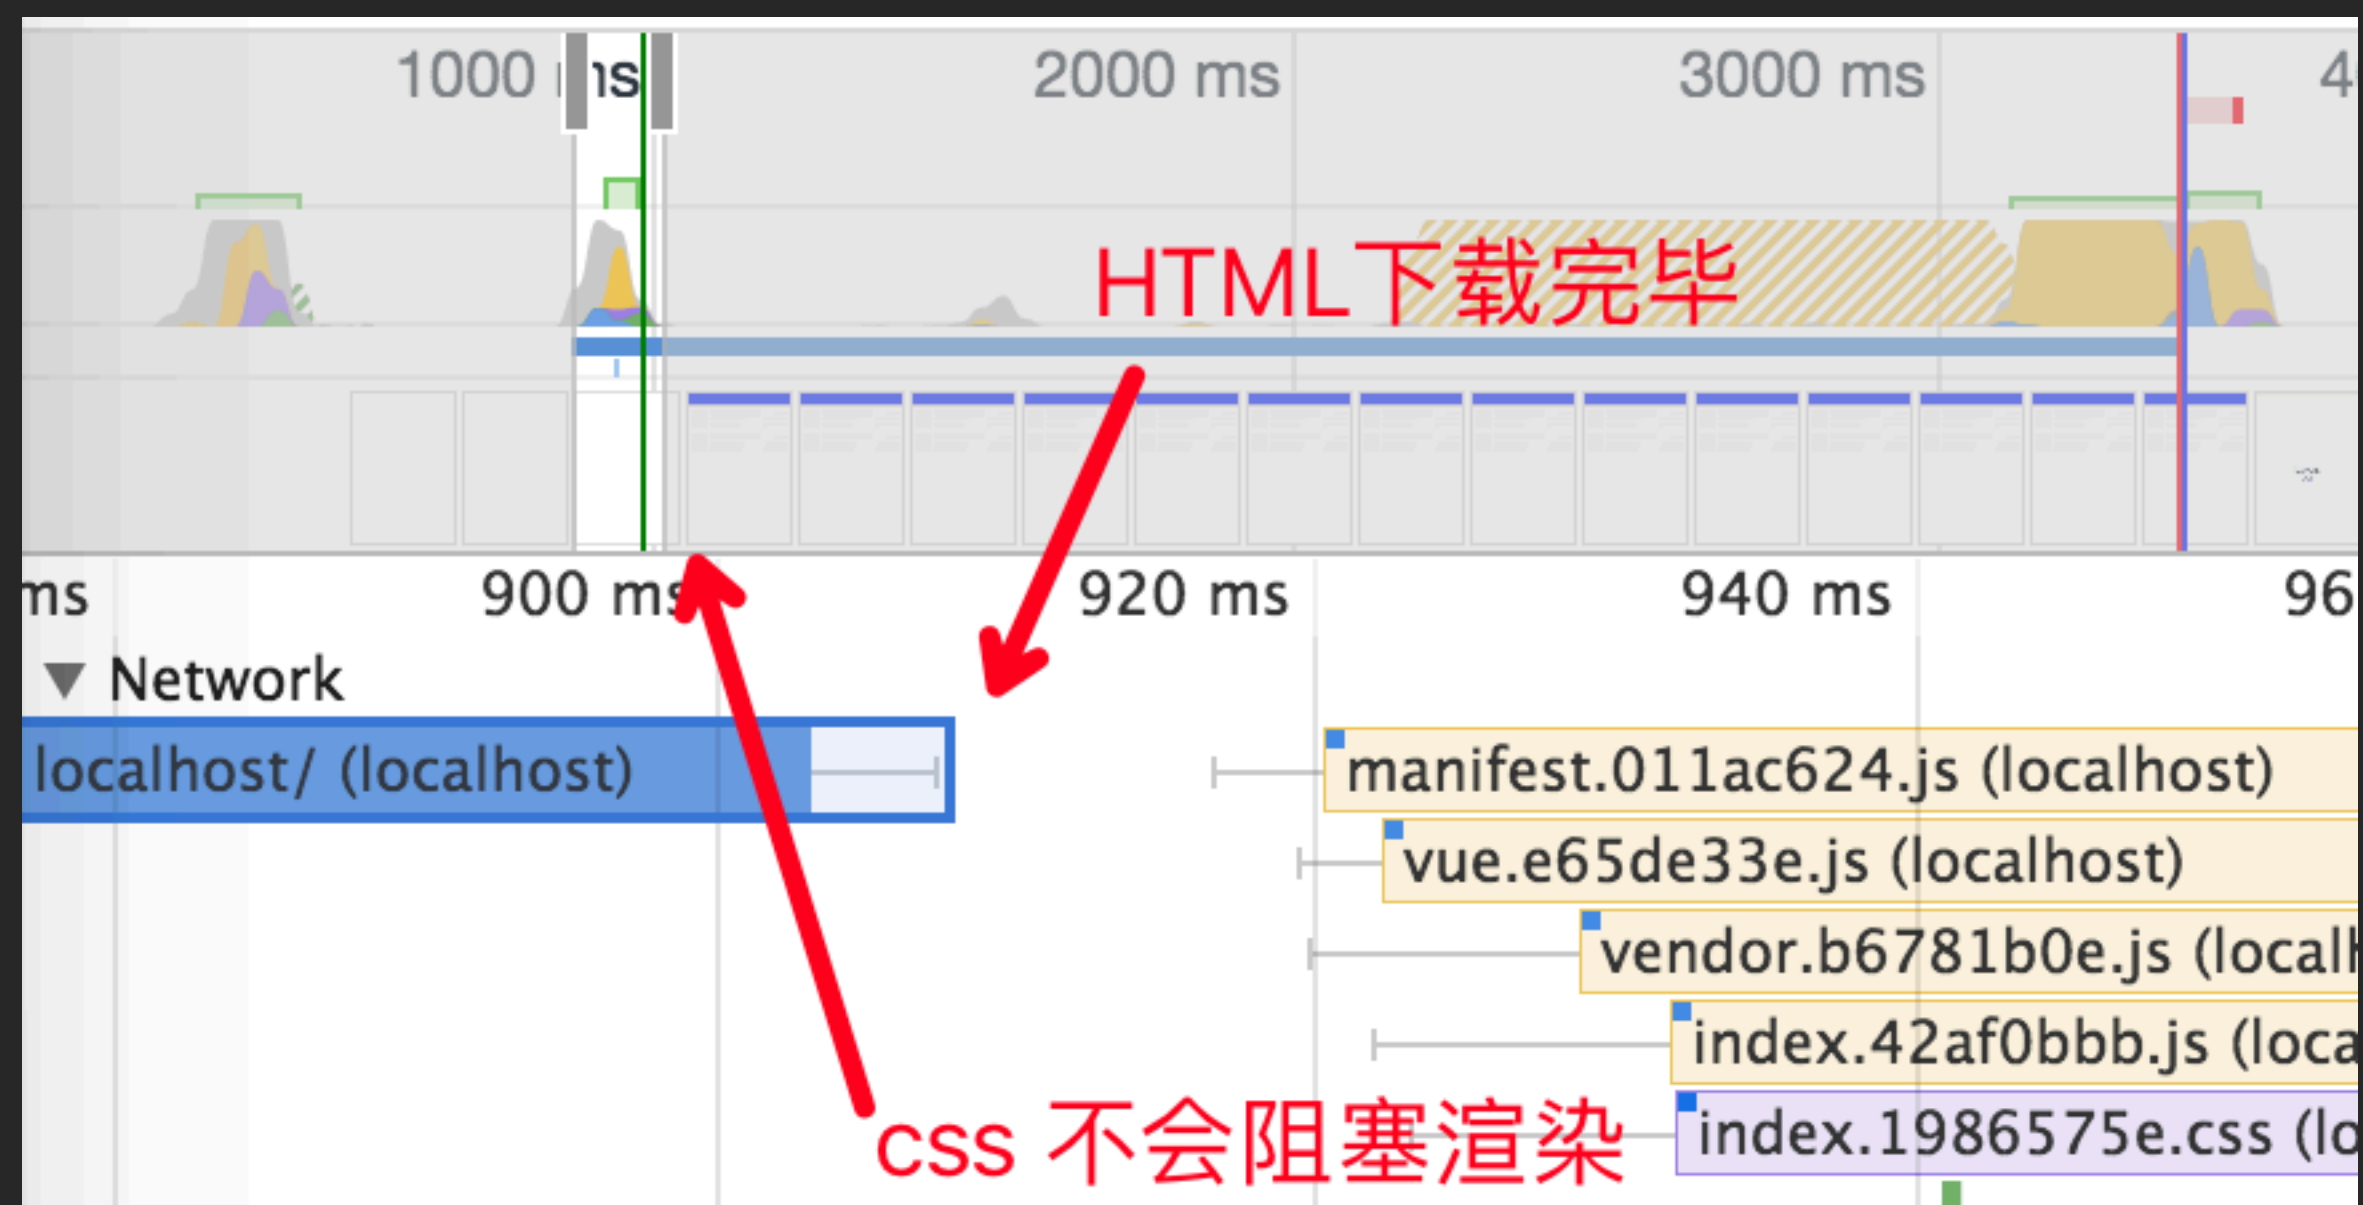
1000 ms
2000 ms
3000 ms
4
HTML下载完毕
ms
900 ms
920 ms
940 ms
96
▼ Network
localhost/ (localhost)
manifest.011ac624.js (localhost)
vue.e65de33e.js (localhost)
vendor.b6781b0e.js (local
index.42af0bbb.js (loca
index.1986575e.css (lo
css 不会阻塞渲染